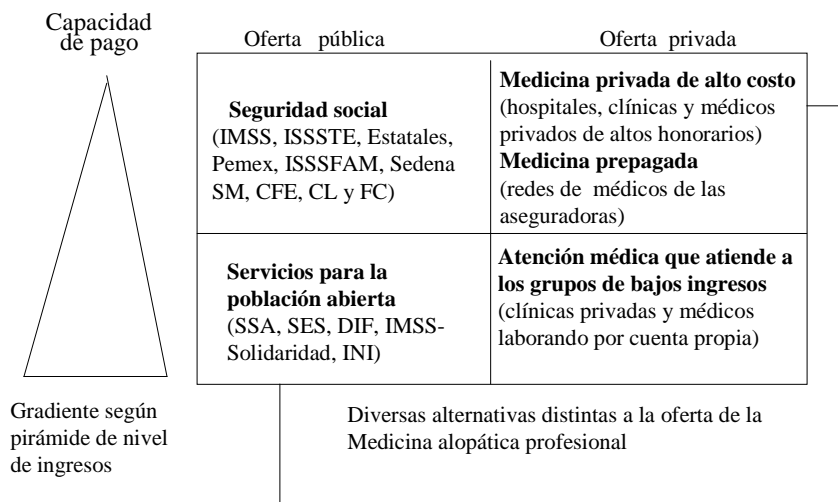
Capacidad de pago

| Oferta pública | Oferta privada |
|---|---|
| **Seguridad social** (IMSS, ISSSTE, Estatales, Pemex, ISSSFAM, Sedena SM, CFE, CL y FC) | **Medicina privada de alto costo** (hospitales, clínicas y médicos privados de altos honorarios) **Medicina prepagada** (redes de médicos de las aseguradoras) |
| **Servicios para la población abierta** (SSA, SES, DIF, IMSS-Solidaridad, INI) | **Atención médica que atiende a los grupos de bajos ingresos** (clínicas privadas y médicos laborando por cuenta propia) |

Gradiente según pirámide de nivel de ingresos

Diversas alternativas distintas a la oferta de la Medicina alopática profesional